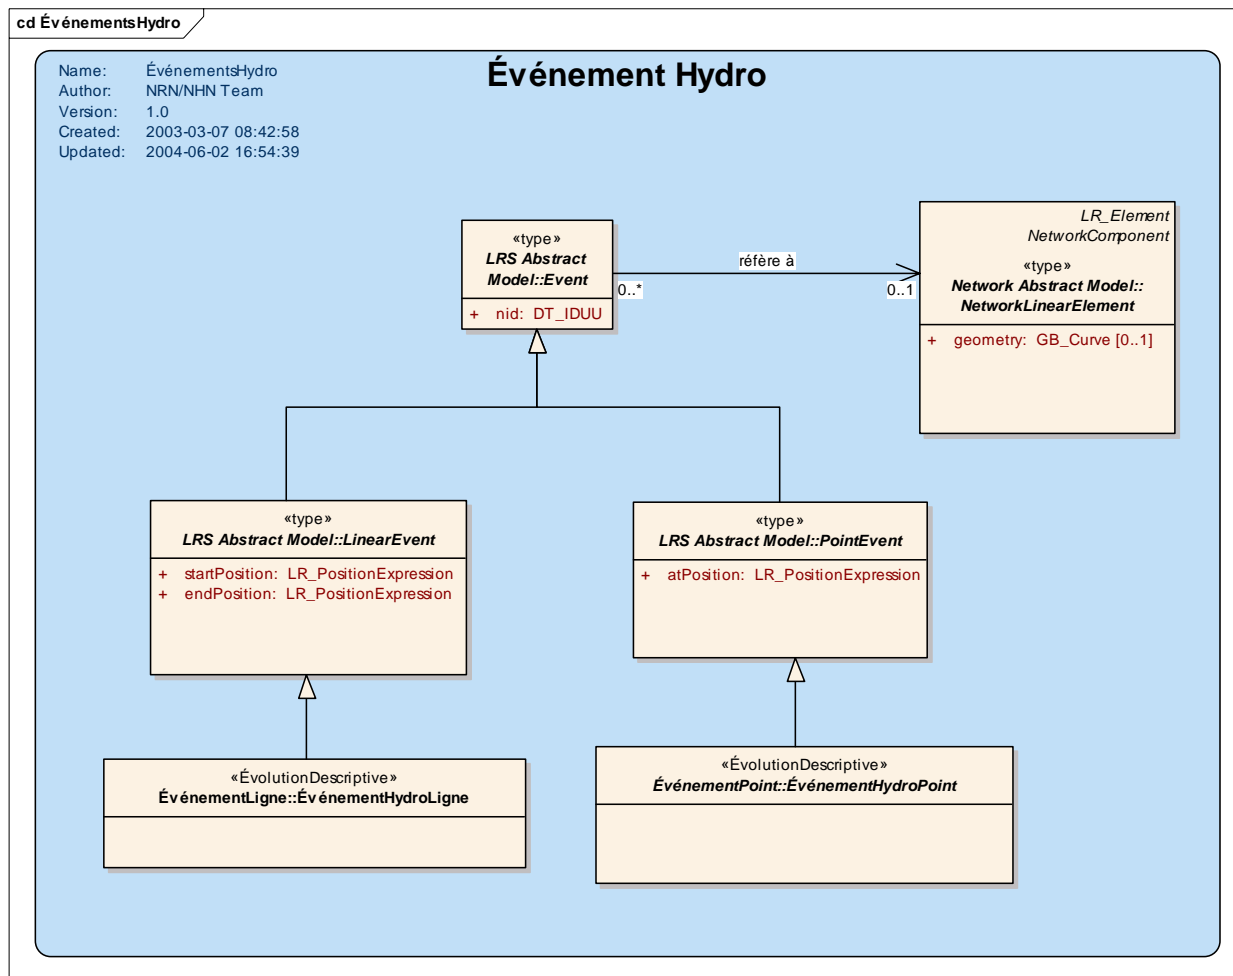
cd ÉvénementsHydro

Name: ÉvénementsHydro
Author: NRN/NHN Team
Version: 1.0
Created: 2003-03-07 08:42:58
Updated: 2004-06-02 16:54:39

Événement Hydro

«type»
LRS Abstract Model::Event

+ nid: DT_IDUU

réfère à

0..*

0..1

LR_Element
NetworkComponent
«type»
Network Abstract Model::NetworkLinearElement

+ geometry: GB_Curve [0..1]

«type»
LRS Abstract Model::LinearEvent

+ startPosition: LR_PositionExpression
+ endPosition: LR_PositionExpression

«type»
LRS Abstract Model::PointEvent

+ atPosition: LR_PositionExpression

«ÉvolutionDescriptive»
ÉvénementLigne::ÉvénementHydroLigne

«ÉvolutionDescriptive»
ÉvénementPoint::ÉvénementHydroPoint